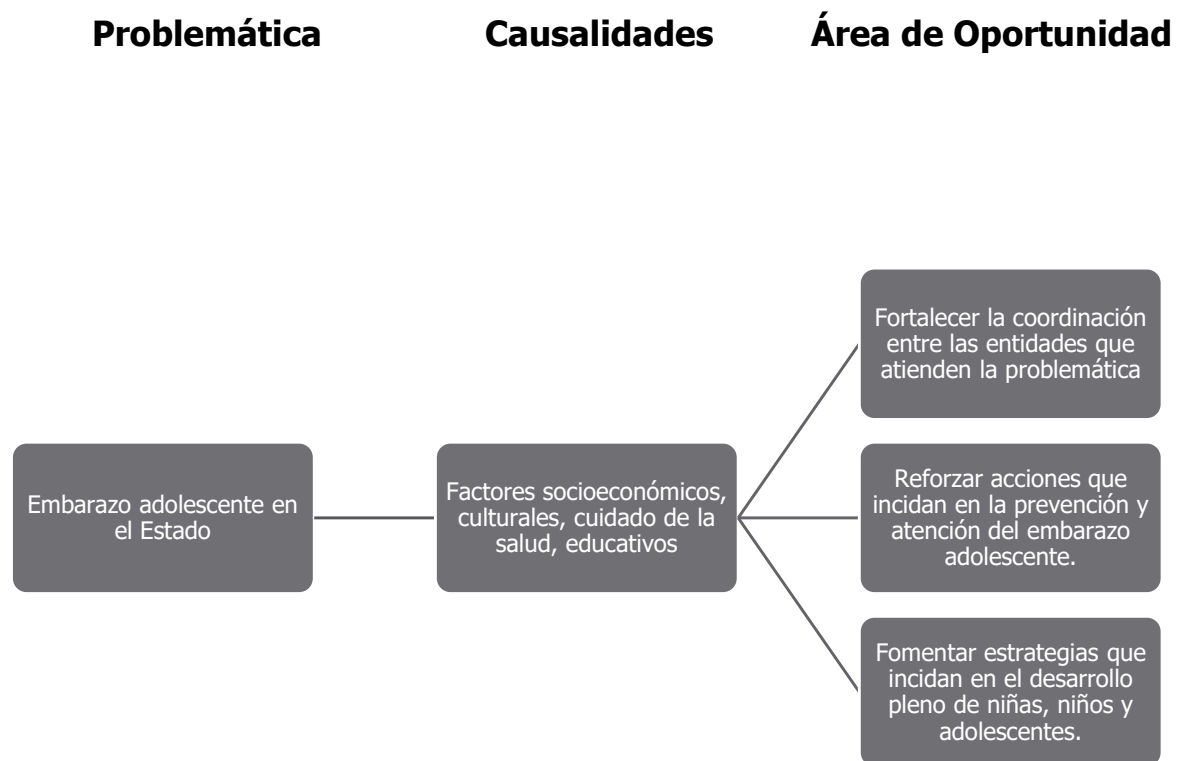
Problemática

Causalidades

Área de Oportunidad

Embarazo adolescente en el Estado

Factores socioeconómicos, culturales, cuidado de la salud, educativos

Fortalecer la coordinación entre las entidades que atienden la problemática

Reforzar acciones que incidan en la prevención y atención del embarazo adolescente.

Fomentar estrategias que incidan en el desarrollo pleno de niñas, niños y adolescentes.